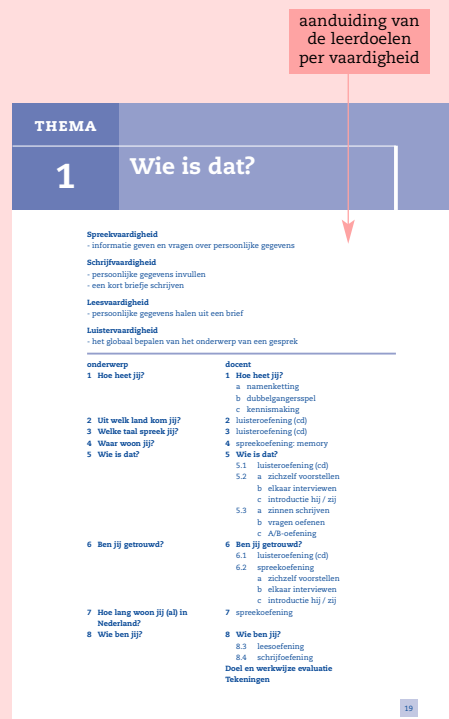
aanduiding van de leerdoelen per vaardigheid

THEMA

1 Wie is dat?

Spreekvaardigheid
- informatie geven en vragen over persoonlijke gegevens

Schrijfvaardigheid
- persoonlijke gegevens invullen
- een kort briefje schrijven

Leesvaardigheid
- persoonlijke gegevens halen uit een brief

Luistervaardigheid
- het globaal bepalen van het onderwerp van een gesprek

| onderwerp | docent |
|---|---|
| 1 Hoe heet jij? | 1 Hoe heet jij? |
| | a namenketting |
| | b dubbelgangersspel |
| | c kennismaking |
| 2 Uit welk land kom jij? | 2 luisteroefening (cd) |
| 3 Welke taal spreek jij? | 3 luisteroefening (cd) |
| 4 Waar woon jij? | 4 spreekoefening: memory |
| 5 Wie is dat? | 5 Wie is dat? |
| | 5.1 luisteroefening (cd) |
| | 5.2 a zichzelf voorstellen |
| | b elkaar interviewen |
| | c introductie hij / zij |
| | 5.3 a zinnen schrijven |
| | b vragen oefenen |
| | c A/B-oefening |
| 6 Ben jij getrouwd? | 6 Ben jij getrouwd? |
| | 6.1 luisteroefening (cd) |
| | 6.2 spreekoefening |
| | a zichzelf voorstellen |
| | b elkaar interviewen |
| | c introductie hij / zij |
| 7 Hoe lang woon jij (al) in Nederland? | 7 spreekoefening |
| 8 Wie ben jij? | 8 Wie ben jij? |
| | 8.3 leesoefening |
| | 8.4 schrijfoefening |
| | Doel en werkwijze evaluatie |
| | Tekeningen |

19